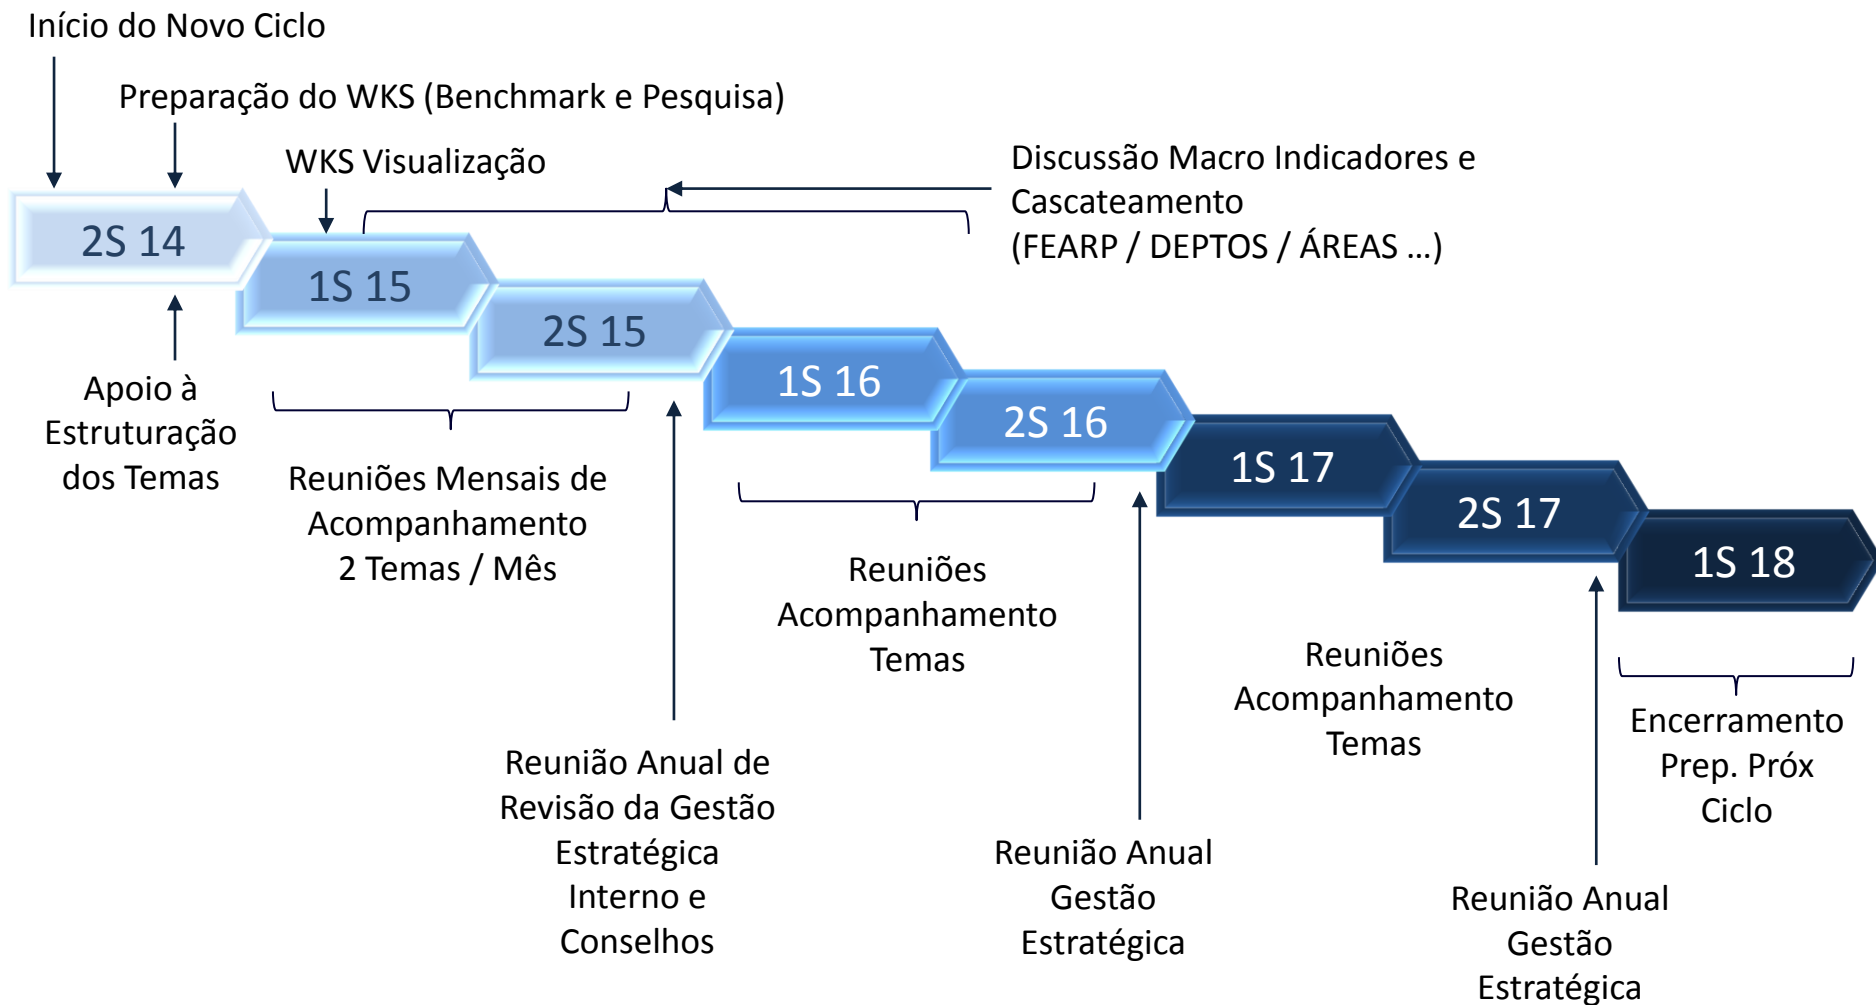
Início do Novo Ciclo

Preparação do WKS (Benchmark e Pesquisa)

WKS Visualização

Discussão Macro Indicadores e Cascateamento (FEARP / DEPTOS / ÁREAS ...)

2S 14

1S 15

2S 15

1S 16

2S 16

1S 17

2S 17

1S 18

Apoio à Estruturação dos Temas

Reuniões Mensais de Acompanhamento 2 Temas / Mês

Reuniões Acompanhamento Temas

Reuniões Acompanhamento Temas

Encerramento Prep. Próx Ciclo

Reunião Anual de Revisão da Gestão Estratégica Interno e Conselhos

Reunião Anual Gestão Estratégica

Reunião Anual Gestão Estratégica